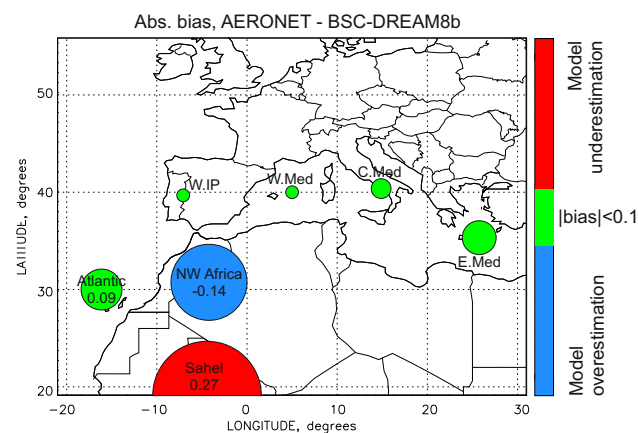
Abs. bias, AERONET - BSC-DREAM8b

LATITUDE, degrees

50
40
30
20

W.IP
W.Med
C.Med
E.Med
Atlantic
0.09
NW Africa
-0.14
Sahel
0.27

−20 −10 0 10 20 30
LONGITUDE, degrees

Model underestimation
|bias|<0.1
Model overestimation